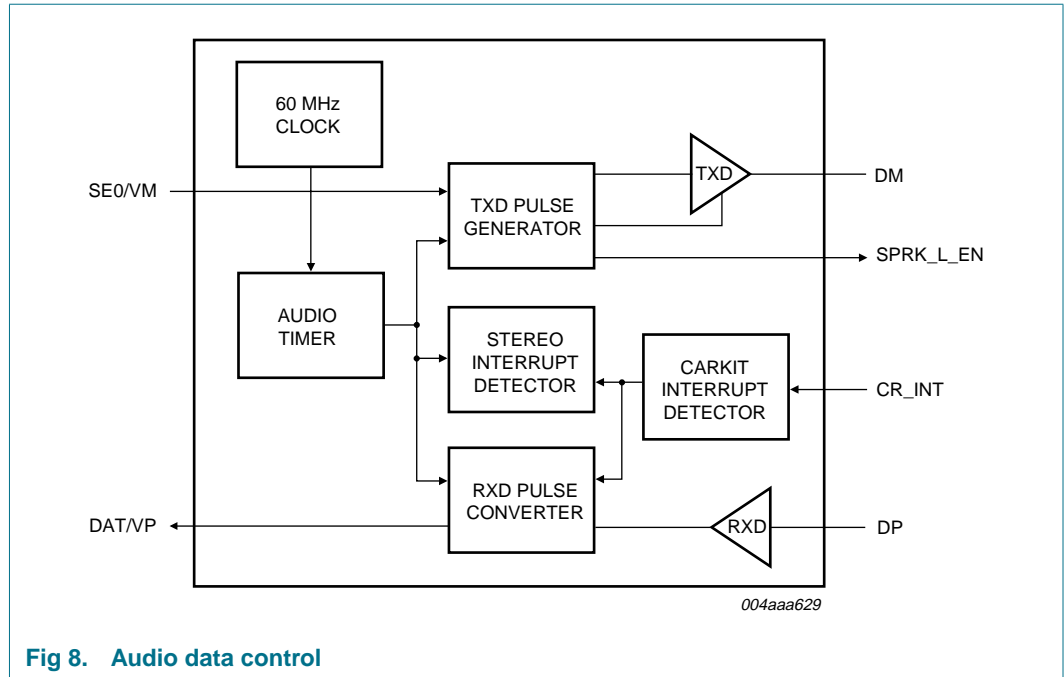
60 MHz CLOCK

SE0/VM

TXD PULSE GENERATOR

TXD

DM

SPRK_L_EN

AUDIO TIMER

STEREO INTERRUPT DETECTOR

CARKIT INTERRUPT DETECTOR

CR_INT

RXD PULSE CONVERTER

RXD

DAT/VP

DP

004aaa629

Fig 8. Audio data control